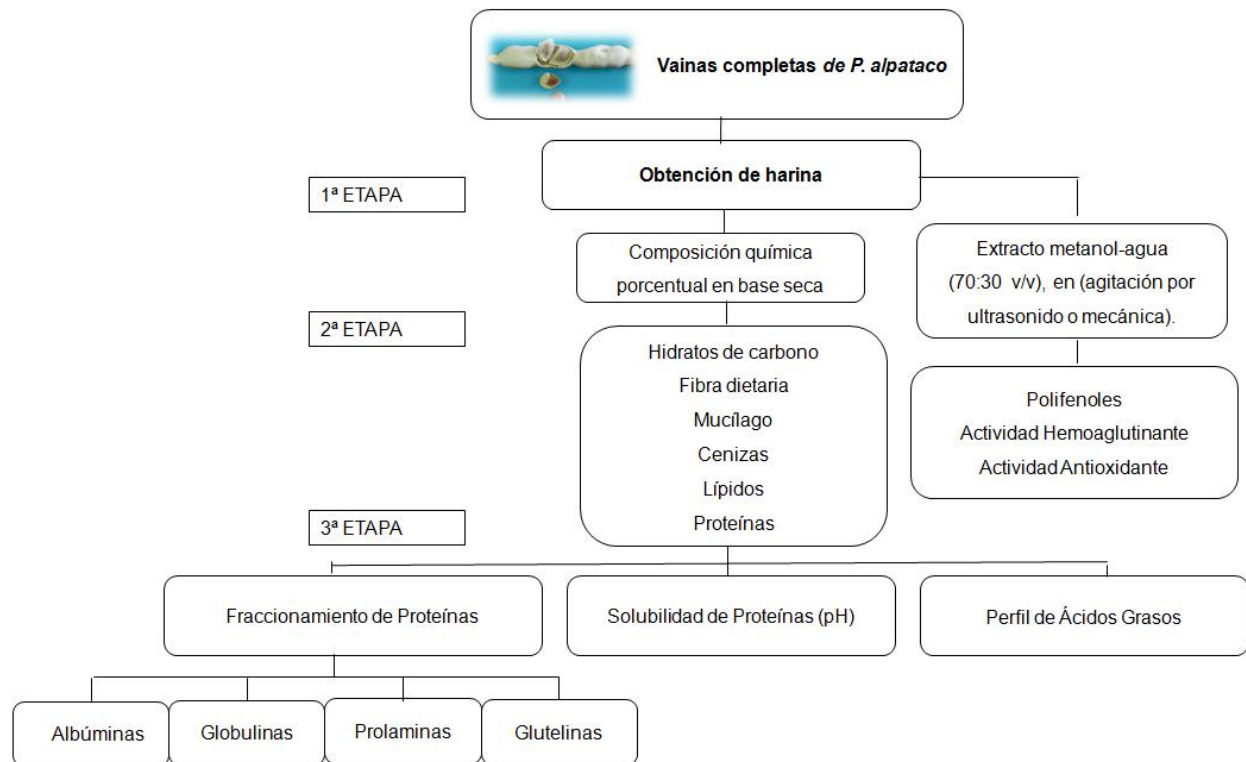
Vainas completas de P. alpataco

Obtención de harina

1ª ETAPA

Composición química porcentual en base seca

Extracto metanol-agua (70:30 v/v), en (agitación por ultrasonido o mecánica).

2ª ETAPA

Hidratos de carbono
Fibra dietaria
Mucílago
Cenizas
Lípidos
Proteínas

Polifenoles
Actividad Hemoaglutinante
Actividad Antioxidante

3ª ETAPA

Fraccionamiento de Proteínas

Solubilidad de Proteínas (pH)

Perfil de Ácidos Grasos

Albúminas

Globulinas

Prolaminas

Glutelinas